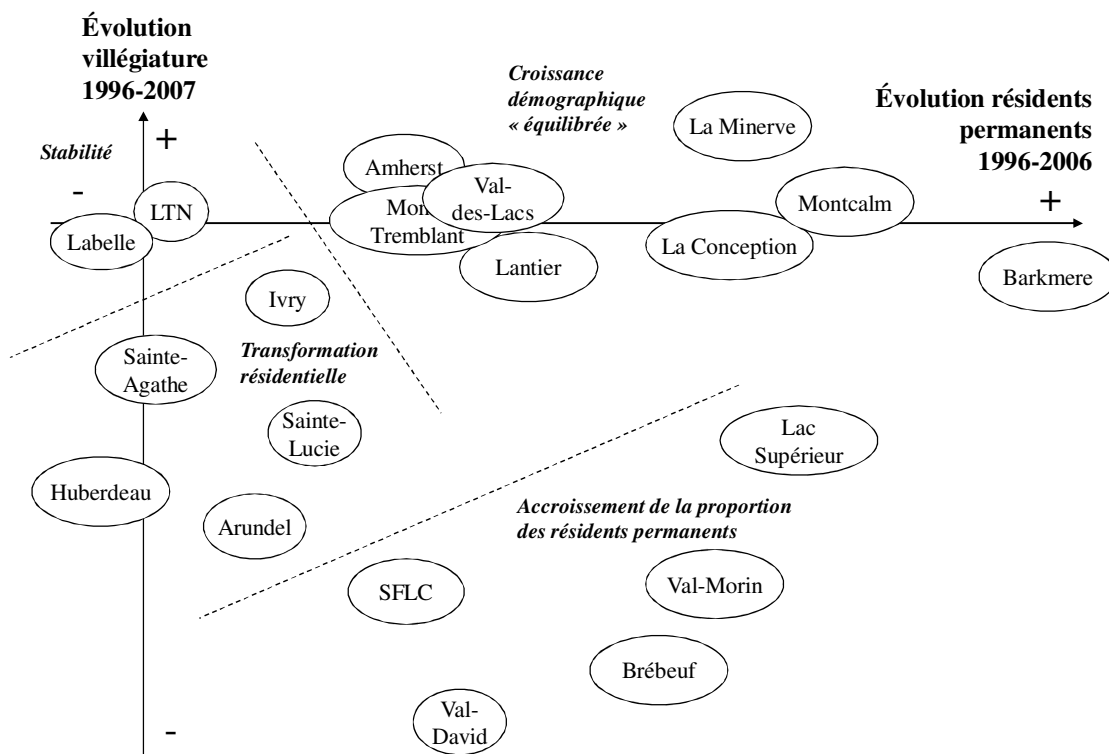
Évolution villégiature 1996-2007

Croissance démographique « équilibrée »

Évolution résidents permanents 1996-2006

+

Stabilité

-

La Minerve

Amherst

Val-des-Lacs

Mon Tremblant

LTN

Montcalm

+

-

Labelle

La Conception

Lantier

Barkmere

Ivry

Sainte-Agathe

Transformation résidentielle

Sainte-Lucie

Lac Supérieur

Huberdeau

Arundel

Accroissement de la proportion des résidents permanents

SFLC

Val-Morin

Brébeuf

-

Val-David